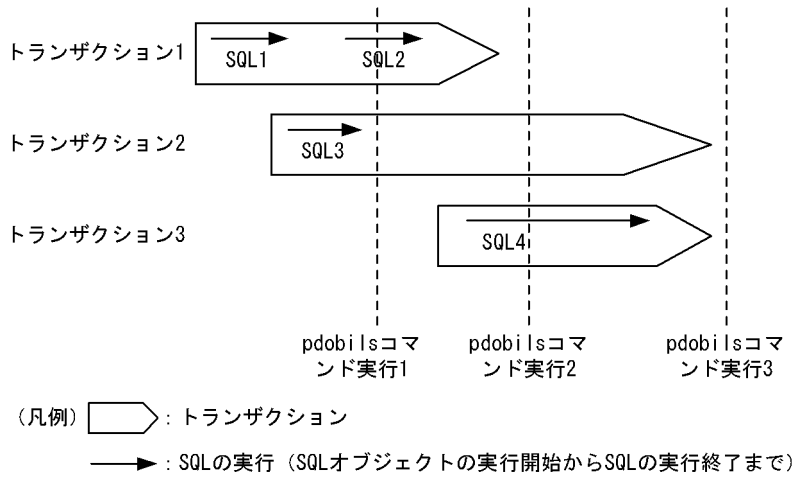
トランザクション1

SQL1

SQL2

トランザクション2

SQL3

トランザクション3

SQL4

pdobilsコマンド実行1

pdobilsコマンド実行2

pdobilsコマンド実行3

（凡例）: トランザクション

: SQLの実行（SQLオブジェクトの実行開始からSQLの実行終了まで）